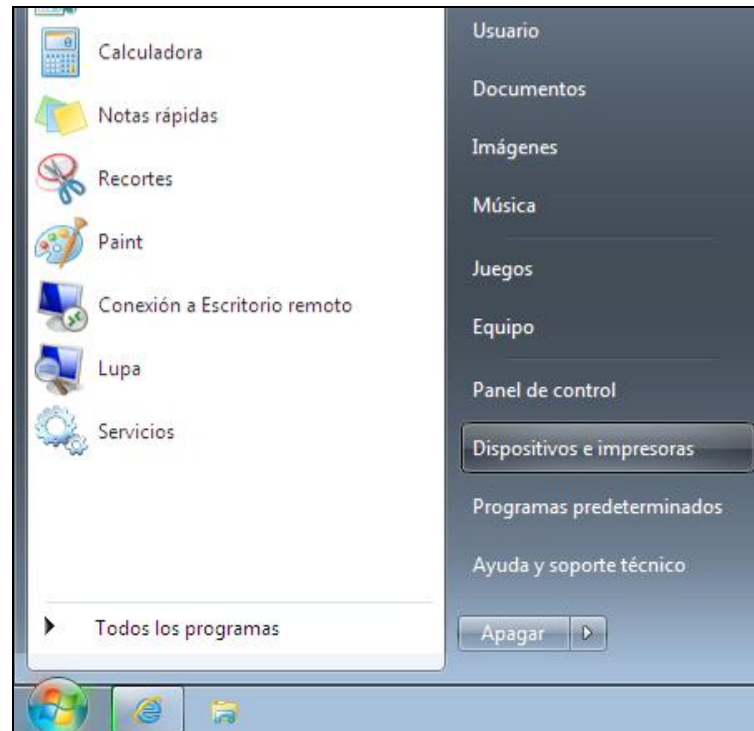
Calculadora
Notas rápidas
Recortes
Paint
Conexión a Escritorio remoto
Lupa
Servicios

Todos los programas

Usuario
Documentos
Imágenes
Música
Juegos
Equipo
Panel de control
Dispositivos e impresoras
Programas predeterminados
Ayuda y soporte técnico
Apagar